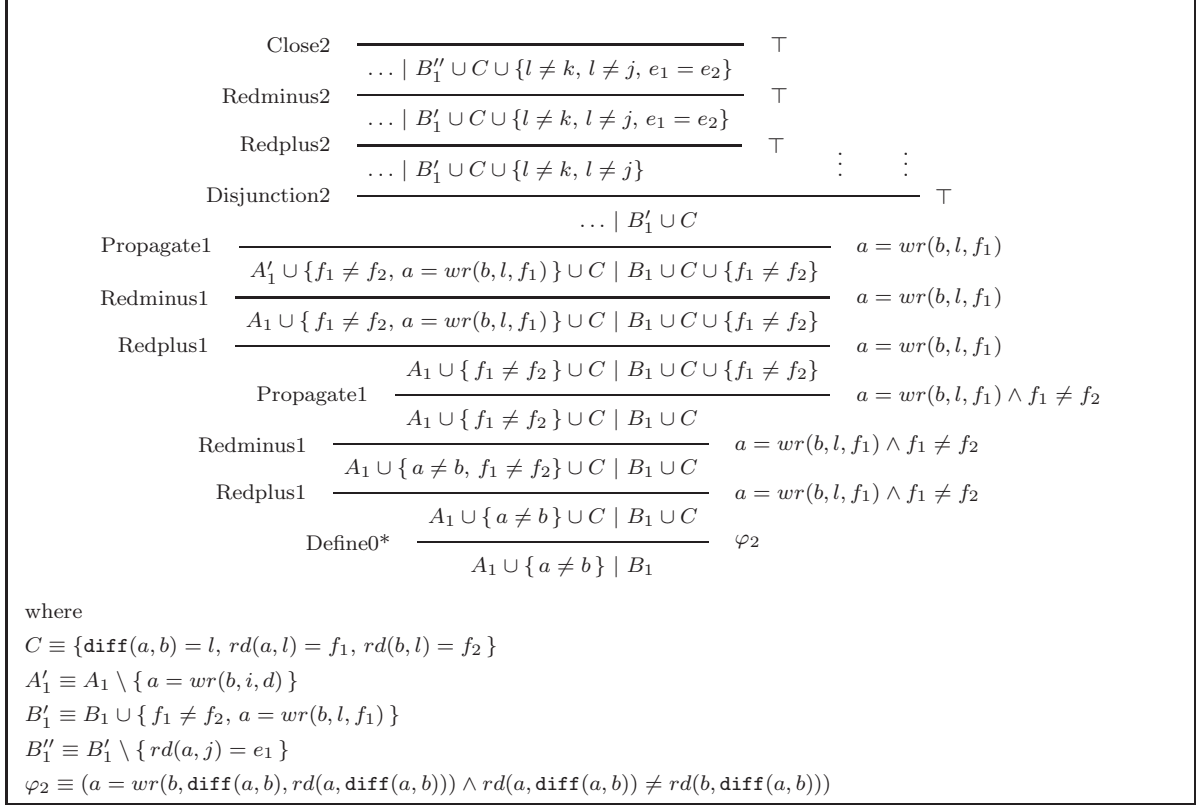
Close2 $\top$

$\ldots \mid B_1'' \cup C \cup \{l \neq k,\, l \neq j,\, e_1 = e_2\}$

Redminus2 $\top$

$\ldots \mid B_1' \cup C \cup \{l \neq k,\, l \neq j,\, e_1 = e_2\}$

Redplus2 $\top$

$\ldots \mid B_1' \cup C \cup \{l \neq k,\, l \neq j\}$ $\vdots$ $\vdots$

Disjunction2 $\top$

$\ldots \mid B_1' \cup C$

Propagate1 $a = wr(b, l, f_1)$

$A_1' \cup \{f_1 \neq f_2,\, a = wr(b, l, f_1)\} \cup C \mid B_1 \cup C \cup \{f_1 \neq f_2\}$

Redminus1 $a = wr(b, l, f_1)$

$A_1 \cup \{f_1 \neq f_2,\, a = wr(b, l, f_1)\} \cup C \mid B_1 \cup C \cup \{f_1 \neq f_2\}$

Redplus1 $a = wr(b, l, f_1)$

$A_1 \cup \{f_1 \neq f_2\} \cup C \mid B_1 \cup C \cup \{f_1 \neq f_2\}$

Propagate1 $a = wr(b, l, f_1) \wedge f_1 \neq f_2$

$A_1 \cup \{f_1 \neq f_2\} \cup C \mid B_1 \cup C$

Redminus1 $a = wr(b, l, f_1) \wedge f_1 \neq f_2$

$A_1 \cup \{a \neq b,\, f_1 \neq f_2\} \cup C \mid B_1 \cup C$

Redplus1 $a = wr(b, l, f_1) \wedge f_1 \neq f_2$

$A_1 \cup \{a \neq b\} \cup C \mid B_1 \cup C$

Define0* $\varphi_2$

$A_1 \cup \{a \neq b\} \mid B_1$

where

$C \equiv \{\mathtt{diff}(a, b) = l,\, rd(a, l) = f_1,\, rd(b, l) = f_2\}$

$A_1' \equiv A_1 \setminus \{a = wr(b, i, d)\}$

$B_1' \equiv B_1 \cup \{f_1 \neq f_2,\, a = wr(b, l, f_1)\}$

$B_1'' \equiv B_1' \setminus \{rd(a, j) = e_1\}$

$\varphi_2 \equiv (a = wr(b, \mathtt{diff}(a, b), rd(a, \mathtt{diff}(a, b))) \wedge rd(a, \mathtt{diff}(a, b)) \neq rd(b, \mathtt{diff}(a, b)))$